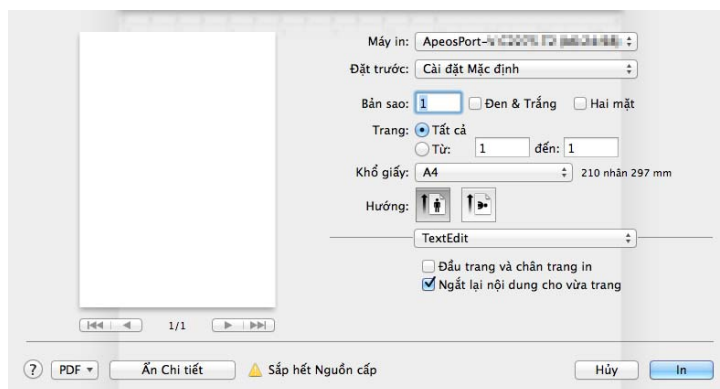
Máy in: ApeosPort-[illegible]

Đặt trước: Cài đặt Mặc định

Bản sao: 1 Đen & Trắng Hai mặt

Trang: Tất cả

Từ: 1 đến: 1

Khổ giấy: A4 210 nhân 297 mm

Hướng:

TextEdit

Đầu trang và chân trang in

Ngắt lại nội dung cho vừa trang

1/1

? PDF Ẩn Chi tiết Sắp hết Nguồn cấp Hủy In